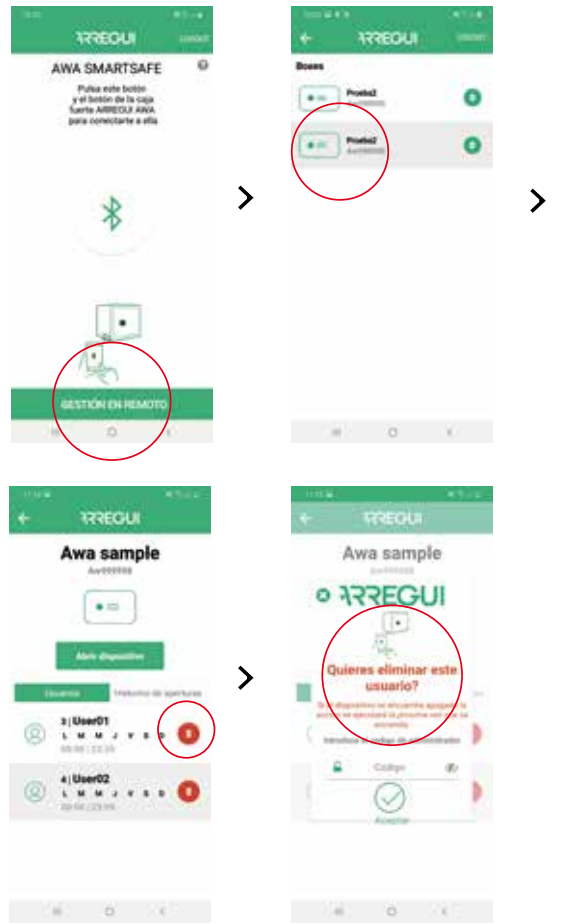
ARREGUI

AWA SMARTSAFE

Pulsa este botón y el botón de la caja fuerte ARREGUI AWA para conectarte a ella

GESTIÓN EN REMOTO

ARREGUI

Boxes

Prueba1

Prueba2

ARREGUI

Awa sample

Abrir dispositivo

Usuarios

Historico de aperturas

3 | User01

L M M J V S D

4 | User02

L M M J V S D

ARREGUI

Awa sample

ARREGUI

Quieres eliminar este usuario?

Introduce el codigo de administrador

Codigo

Aceptar